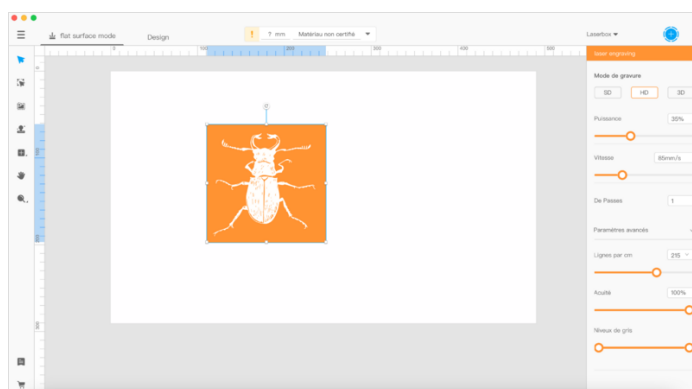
flat surface mode

Design

! ? mm Matériau non certifié

Laserbox

100 200 300 400 500

laser engraving

Mode de gravure

SD HD 3D

Puissance 35%

Vitesse 85mm/s

De Passes 1

Paramètres avancés

Lignes par cm 215

Acuité 100%

Niveaux de gris